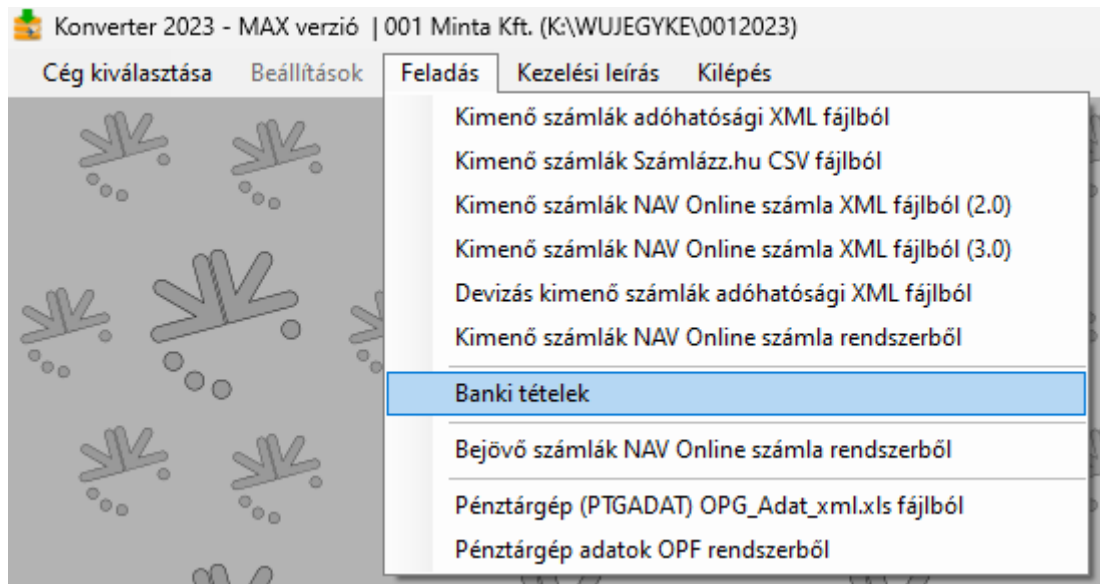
Konverter 2023 - MAX verzió | 001 Minta Kft. (K:\WUJEGYKE\0012023)

Cég kiválasztása Beállítások Feladás Kezelési leírás Kilépés

Kimenő számlák adóhatósági XML fájlból
Kimenő számlák Számlázz.hu CSV fájlból
Kimenő számlák NAV Online számla XML fájlból (2.0)
Kimenő számlák NAV Online számla XML fájlból (3.0)
Devizás kimenő számlák adóhatósági XML fájlból
Kimenő számlák NAV Online számla rendszerből
Banki tételek
Bejövő számlák NAV Online számla rendszerből
Pénztárgép (PTGADAT) OPG_Adat_xml.xls fájlból
Pénztárgép adatok OPF rendszerből